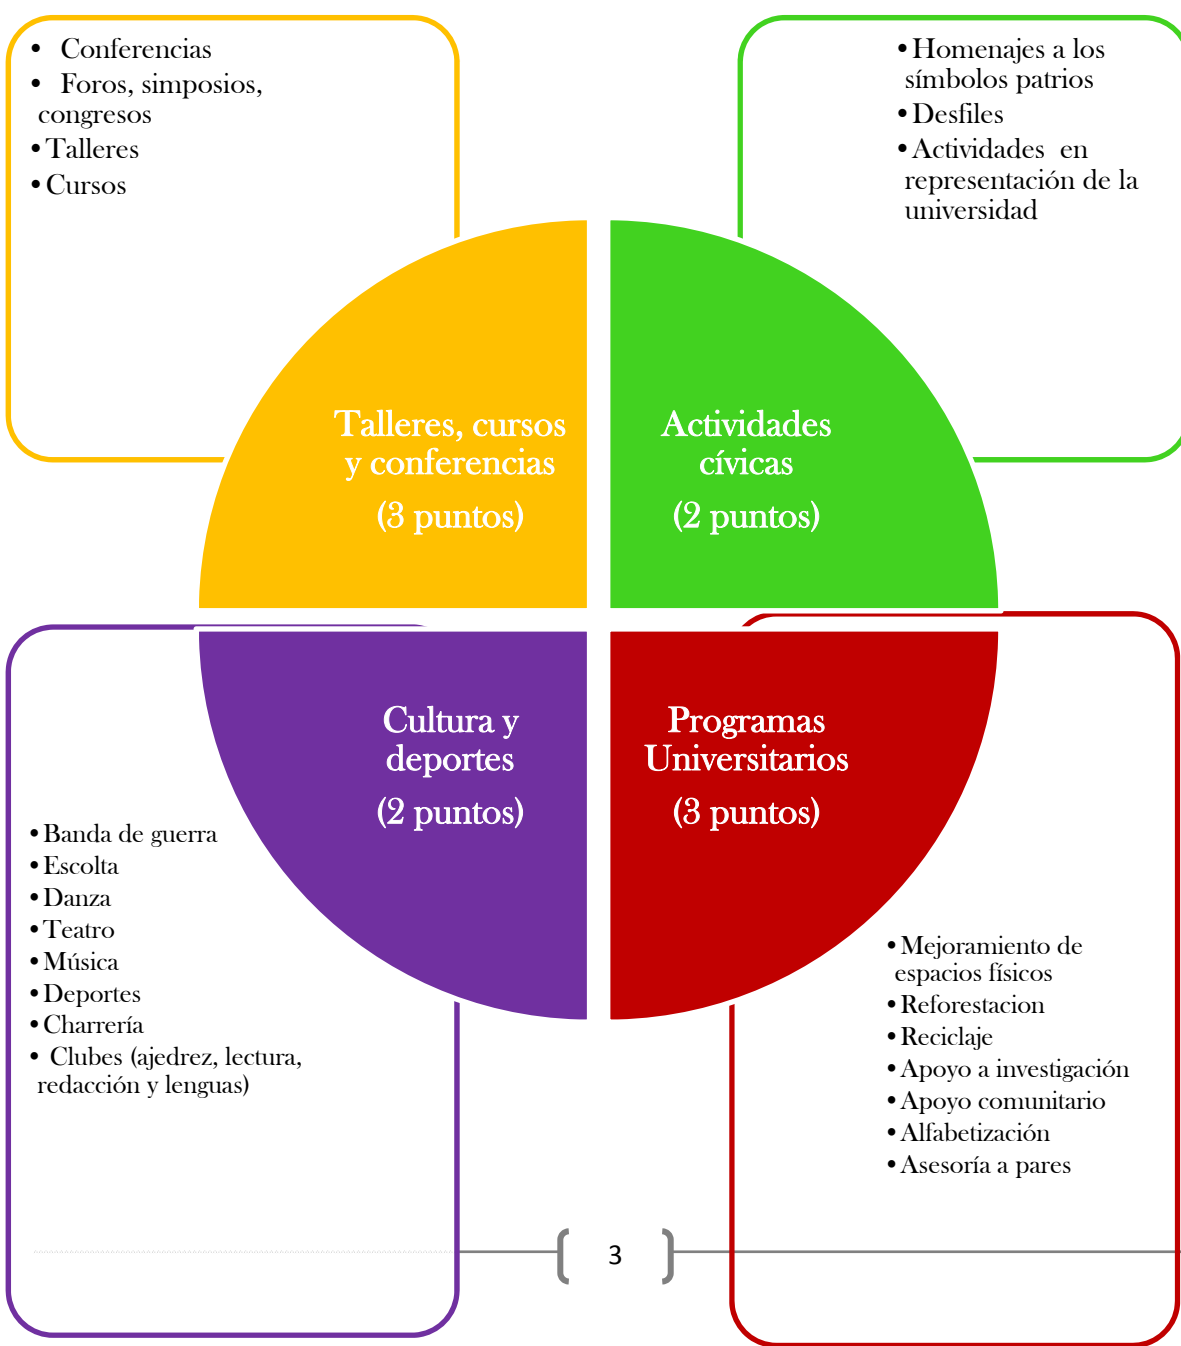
- Conferencias
- Foros, simposios, congresos
- Talleres
- Cursos

- Homenajes a los símbolos patrios
- Desfiles
- Actividades en representación de la universidad

Talleres, cursos y conferencias
(3 puntos)

Actividades cívicas
(2 puntos)

Cultura y deportes
(2 puntos)

Programas Universitarios
(3 puntos)

- Banda de guerra
- Escolta
- Danza
- Teatro
- Música
- Deportes
- Charrería
- Clubes (ajedrez, lectura, redacción y lenguas)

- Mejoramiento de espacios físicos
- Reforestacion
- Reciclaje
- Apoyo a investigación
- Apoyo comunitario
- Alfabetización
- Asesoría a pares

3